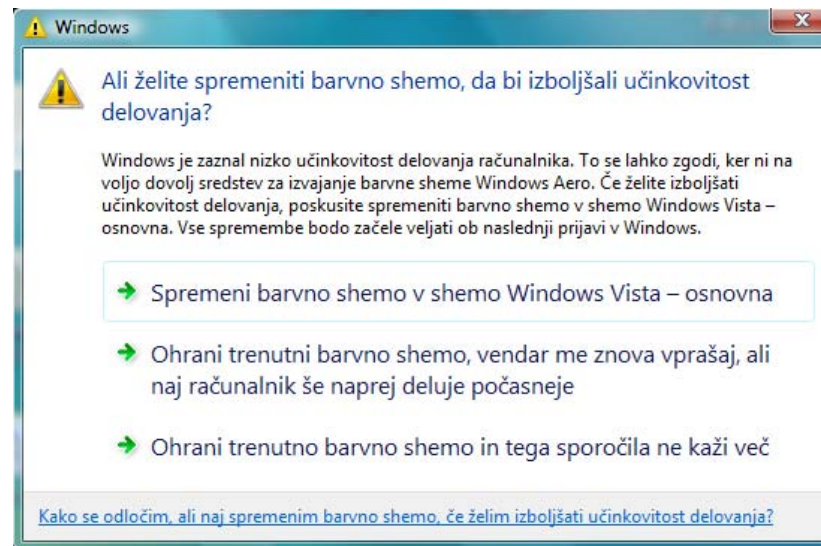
Windows

Ali želite spremeniti barvno shemo, da bi izboljšali učinkovitost delovanja?

Windows je zaznal nizko učinkovitost delovanja računalnika. To se lahko zgodi, ker ni na voljo dovolj sredstev za izvajanje barvne sheme Windows Aero. Če želite izboljšati učinkovitost delovanja, poskusite spremeniti barvno shemo v shemo Windows Vista – osnovna. Vse spremembe bodo začele veljati ob naslednji prijavi v Windows.

Spremeni barvno shemo v shemo Windows Vista – osnovna

Ohrani trenutni barvno shemo, vendar me znova vprašaj, ali naj računalnik še naprej deluje počasneje

Ohrani trenutno barvno shemo in tega sporočila ne kaži več

Kako se odločim, ali naj spremenim barvno shemo, če želim izboljšati učinkovitost delovanja?